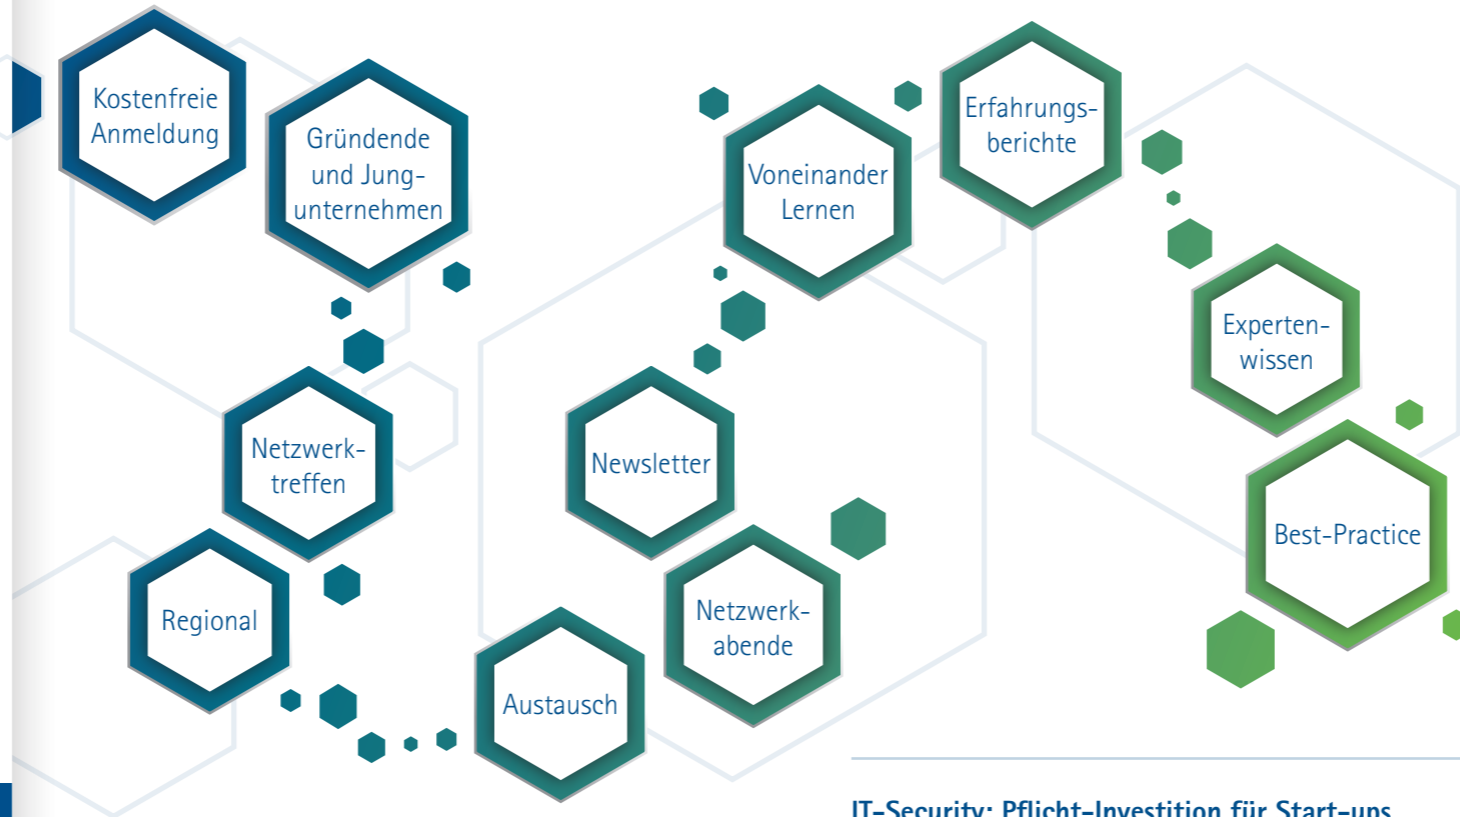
Kostenfreie Anmeldung

Gründende und Jungunternehmen

Netzwerktreffen

Regional

Austausch

Netzwerkabende

Newsletter

Voneinander Lernen

Erfahrungsberichte

Expertenwissen

Best-Practice

IT-Security: Pflicht-Investition für Start-ups